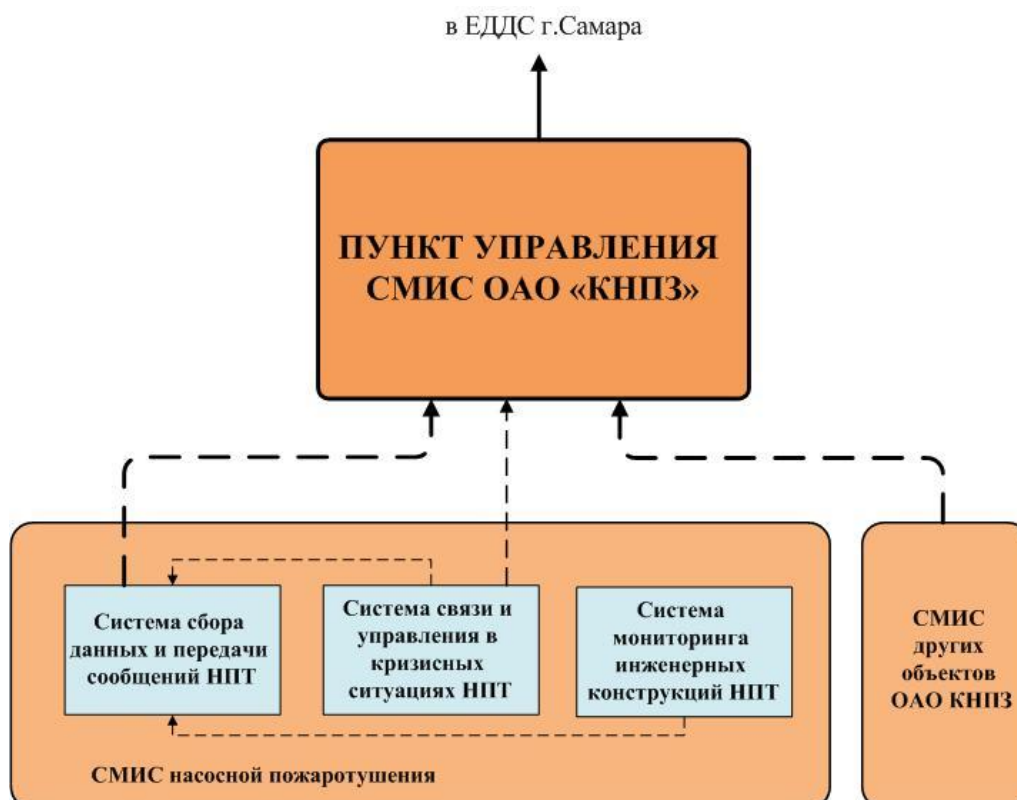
в ЕДДС г.Самара

ПУНКТ УПРАВЛЕНИЯ СМИС ОАО «КНПЗ»

Система сбора данных и передачи сообщений НПТ

Система связи и управления в кризисных ситуациях НПТ

Система мониторинга инженерных конструкций НПТ

СМИС насосной пожаротушения

СМИС других объектов ОАО КНПЗ